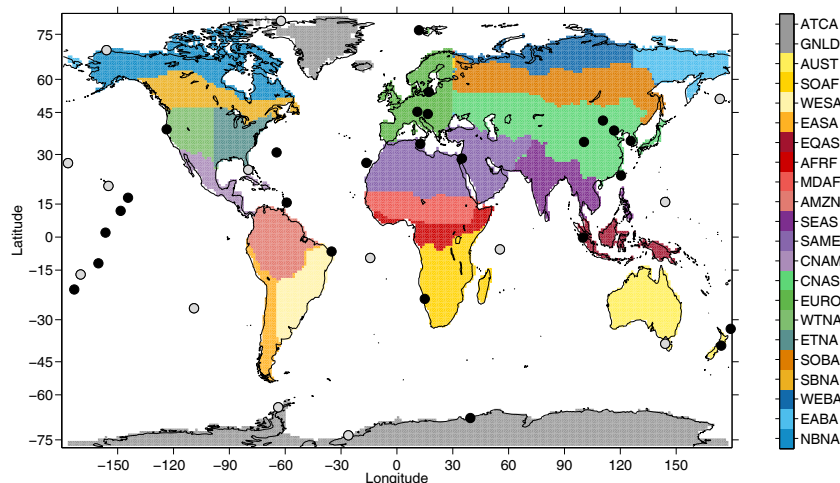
75
60
45
30
15
0
−15
−30
−45
−60
−75
Latitude
−150
−120
−90
−60
−30
0
30
60
90
120
150
Longitude

ATCA
GNLD
AUST
SOAF
WESA
EASA
EQAS
AFRF
MDAF
AMZN
SEAS
SAME
CNAM
CNAS
EURO
WTNA
ETNA
SOBA
SBNA
WEBA
EABA
NBNA